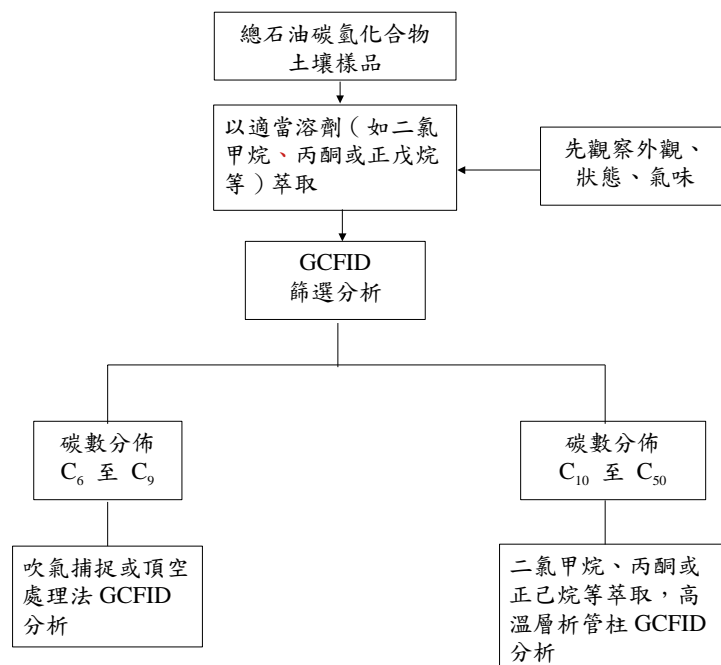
總石油碳氫化合物
土壤樣品

以適當溶劑（如二氯甲烷、丙酮或正戊烷等）萃取

先觀察外觀、狀態、氣味

GCFID
篩選分析

碳數分佈
$C_6$ 至 $C_9$

碳數分佈
$C_{10}$ 至 $C_{50}$

吹氣捕捉或頂空處理法 GCFID 分析

二氯甲烷、丙酮或正己烷等萃取，高溫層析管柱 GCFID 分析